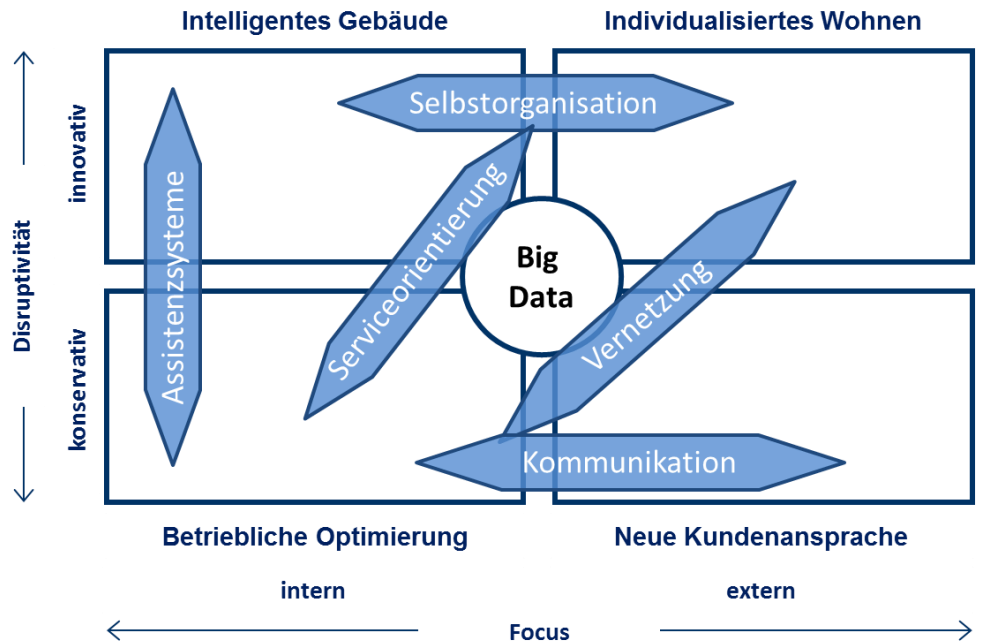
Intelligentes Gebäude

Individualisiertes Wohnen

Disruptivität

innovativ

konservativ

Selbstorganisation

Assistenzsysteme

Serviceorientierung

Big Data

Vernetzung

Kommunikation

Betriebliche Optimierung

Neue Kundenansprache

intern

extern

Focus